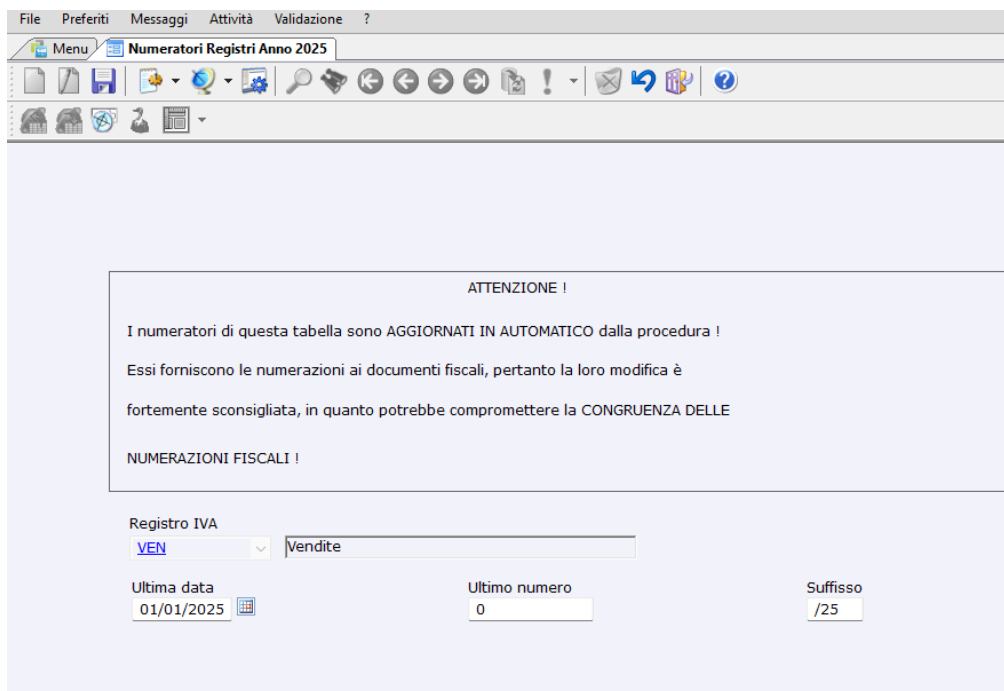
File Preferiti Messaggi Attività Validazione ?

Menu Numeratori Registri Anno 2025

ATTENZIONE !

I numeratori di questa tabella sono AGGIORNATI IN AUTOMATICO dalla procedura !

Essi forniscono le numerazioni ai documenti fiscali, pertanto la loro modifica è

fortemente sconsigliata, in quanto potrebbe compromettere la CONGRUENZA DELLE

NUMERAZIONI FISCALI !

Registro IVA
VEN Vendite

Ultima data
01/01/2025

Ultimo numero
0

Suffisso
/25